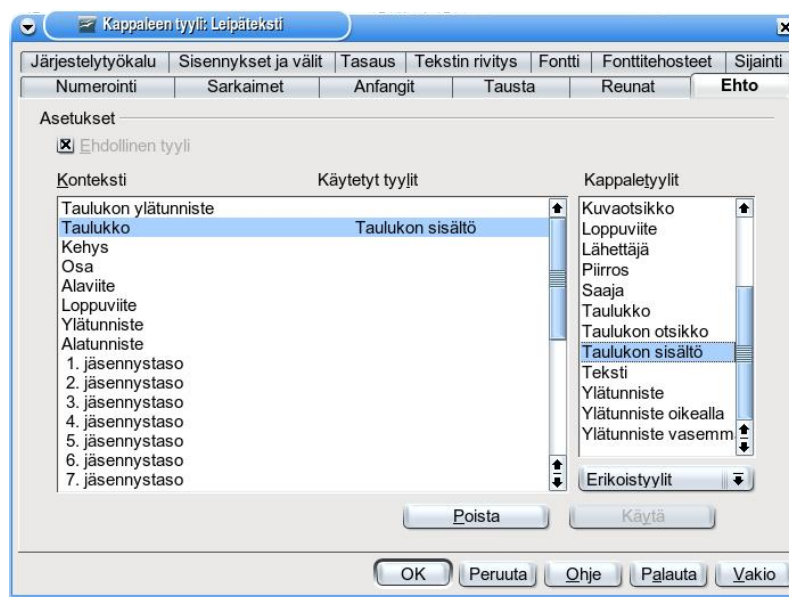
Kappaleen tyyli: Leipäteksti

Järjestelytyökalu | Sisennykset ja välit | Tasaus | Tekstin rivitys | Fontti | Fonttitehosteet | Sijainti
Numerointi | Sarkaimet | Anfangit | Tausta | Reunat | Ehto

Asetukset

Ehdollinen tyyli

Konteksti

Käytetyt tyylit

Kappaletyylit

| Konteksti | Käytetyt tyylit |
|---|---|
| Taulukon ylätunniste | |
| Taulukko | Taulukon sisältö |
| Kehys | |
| Osa | |
| Alaviite | |
| Loppuviite | |
| Ylätunniste | |
| Alatunniste | |
| 1. jäsennystaso | |
| 2. jäsennystaso | |
| 3. jäsennystaso | |
| 4. jäsennystaso | |
| 5. jäsennystaso | |
| 6. jäsennystaso | |
| 7. jäsennystaso | |

Kuvaotsikko
Loppuviite
Lähettäjä
Piirros
Saaja
Taulukko
Taulukon otsikko
Taulukon sisältö
Teksti
Ylätunniste
Ylätunniste oikealla
Ylätunniste vasemm

Erikoistyylit

Poista

Käytä

OK | Peruuta | Ohje | Palauta | Vakio